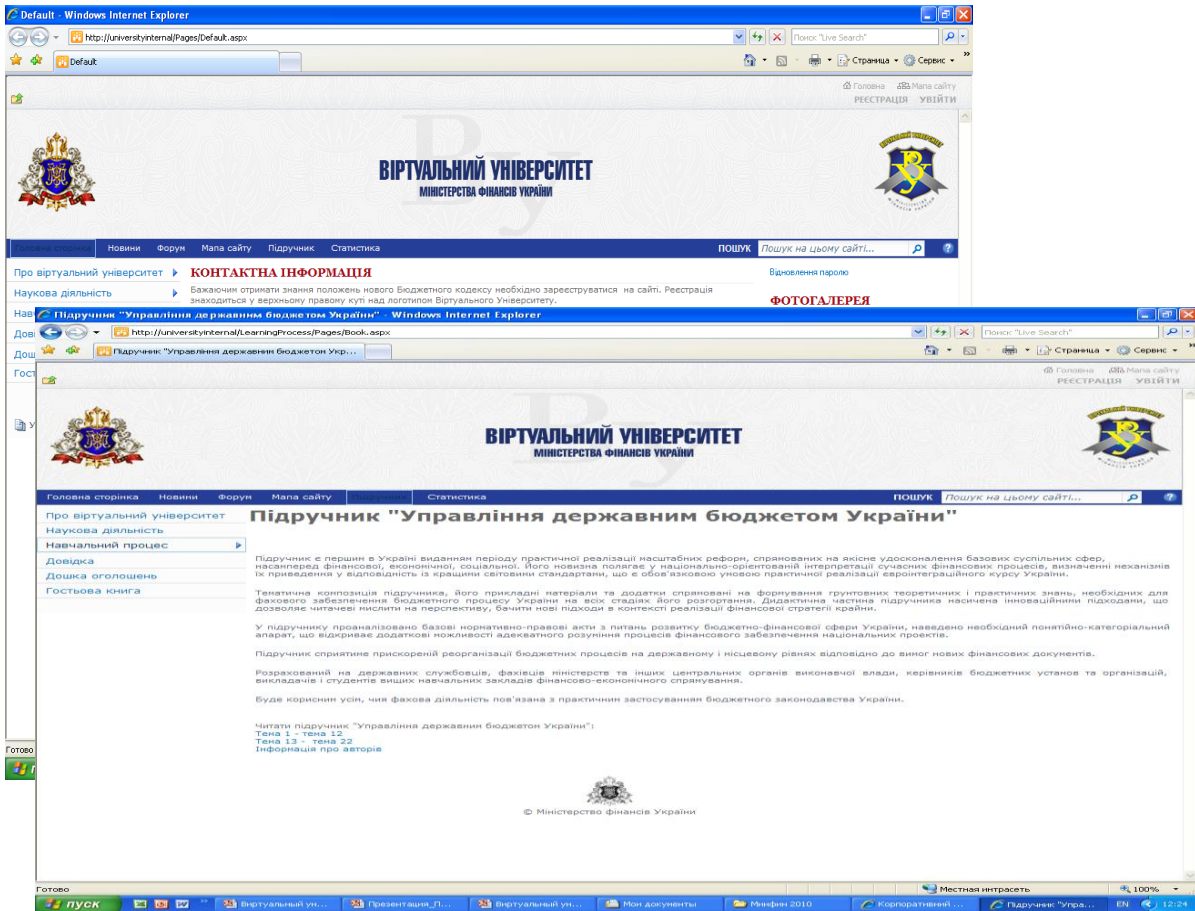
Default - Windows Internet Explorer
http://universityinternal/Pages/Default.aspx
Поиск "Live Search"
Default
Страница Сервис
Головна Мапа сайту
РЕЄСТРАЦІЯ УВІЙТИ

ВІРТУАЛЬНИЙ УНІВЕРСИТЕТ
МІНІСТЕРСТВА ФІНАНСІВ УКРАЇНИ

Головна сторінка Новини Форум Мапа сайту Підручник Статистика
ПОШУК Пошук на цьому сайті...

Про віртуальний університет
Наукова діяльність
Нав
Дов
Дош
Гост

КОНТАКТНА ІНФОРМАЦІЯ
Бажаючим отримати знання положень нового Бюджетного кодексу необхідно зареєструватися на сайті. Реєстрація знаходиться у верхньому правому куті над логотипом Віртуального Університету.

Відновлення паролю
ФОТОГАЛЕРЕЯ

Готово

Підручник "Управління державним бюджетом України" - Windows Internet Explorer
http://universityinternal/LearningProcess/Pages/Book.aspx
Поиск "Live Search"
Підручник "Управління державним бюджетом Укр...
Страница Сервис
Головна Мапа сайту
РЕЄСТРАЦІЯ УВІЙТИ

ВІРТУАЛЬНИЙ УНІВЕРСИТЕТ
МІНІСТЕРСТВА ФІНАНСІВ УКРАЇНИ

Головна сторінка Новини Форум Мапа сайту Підручник Статистика
ПОШУК Пошук на цьому сайті...

Про віртуальний університет
Наукова діяльність
Навчальний процес
Довідка
Дошка оголошень
Гостьова книга

Підручник "Управління державним бюджетом України"

Підручник є першим в Україні виданням періоду практичної реалізації масштабних реформ, спрямованих на якісне удосконалення базових суспільних сфер, насамперед фінансової, економічної, соціальної. Його новизна полягає у національно-орієнтованій інтерпретації сучасних фінансових процесів, визначенні механізмів їх приведення у відповідність із кращими світовими стандартами, що є обов'язковою умовою практичної реалізації євроінтеграційного курсу України.

Тематична композиція підручника, його прикладні матеріали та додатки спрямовані на формування грунтовних теоретичних і практичних знань, необхідних для фахового забезпечення бюджетного процесу України на всіх стадіях його розгортання. Дидактична частина підручника насичена інноваційними підходами, що дозволяє читачеві мислити на перспективу, бачити нові підходи в контексті реалізації фінансової стратегії країни.

У підручнику проаналізовано базові нормативно-правові акти з питань розвитку бюджетно-фінансової сфери України, наведено необхідний понятійно-категоріальний апарат, що відкриває додаткові можливості адекватного розуміння процесів фінансового забезпечення національних проектів.

Підручник сприятиме прискореній реорганізації бюджетних процесів на державному і місцевому рівнях відповідно до вимог нових фінансових документів.

Розрахований на державних службовців, фахівців міністерств та інших центральних органів виконавчої влади, керівників бюджетних установ та організацій, викладачів і студентів вищих навчальних закладів фінансово-економічного спрямування.

Буде корисним усім, чия фахова діяльність пов'язана з практичним застосуванням бюджетного законодавства України.

Читати підручник "Управління державним бюджетом України":
Тема 1 - тема 12
Тема 13 - тема 22
Інформація про авторів

© Міністерство фінансів України

Готово
Местная интрасеть
100%
пуск
Виртуальный ун...
Презентация_П...
Виртуальный ун...
Мои документы
Минфин 2010
Корпоративний ...
Підручник "Упра...
EN 12:24